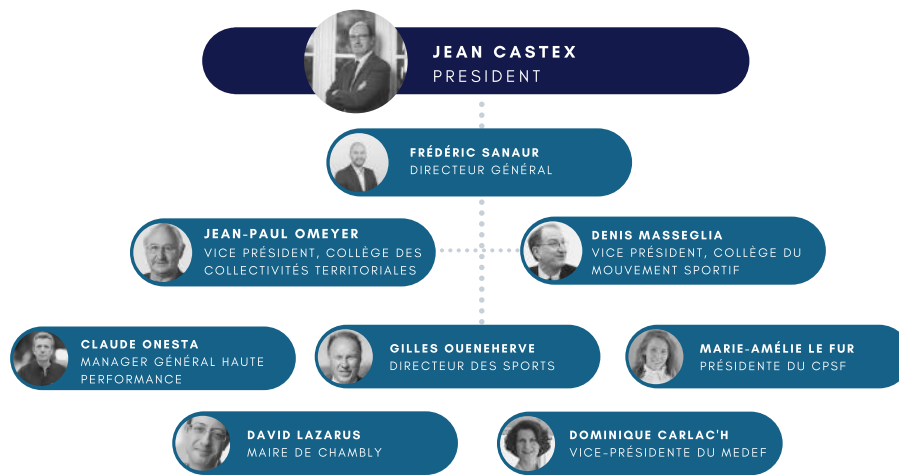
JEAN CASTEX
PRESIDENT

FRÉDÉRIC SANAUR
DIRECTEUR GÉNÉRAL

JEAN-PAUL OMEYER
VICE PRÉSIDENT, COLLÈGE DES COLLECTIVITÉS TERRITORIALES

DENIS MASSEGLIA
VICE PRÉSIDENT, COLLÈGE DU MOUVEMENT SPORTIF

CLAUDE ONESTA
MANAGER GÉNÉRAL HAUTE PERFORMANCE

GILLES OUENEHERVE
DIRECTEUR DES SPORTS

MARIE-AMÉLIE LE FUR
PRÉSIDENTE DU CPSF

DAVID LAZARUS
MAIRE DE CHAMBLY

DOMINIQUE CARLAC'H
VICE-PRÉSIDENTE DU MEDEF